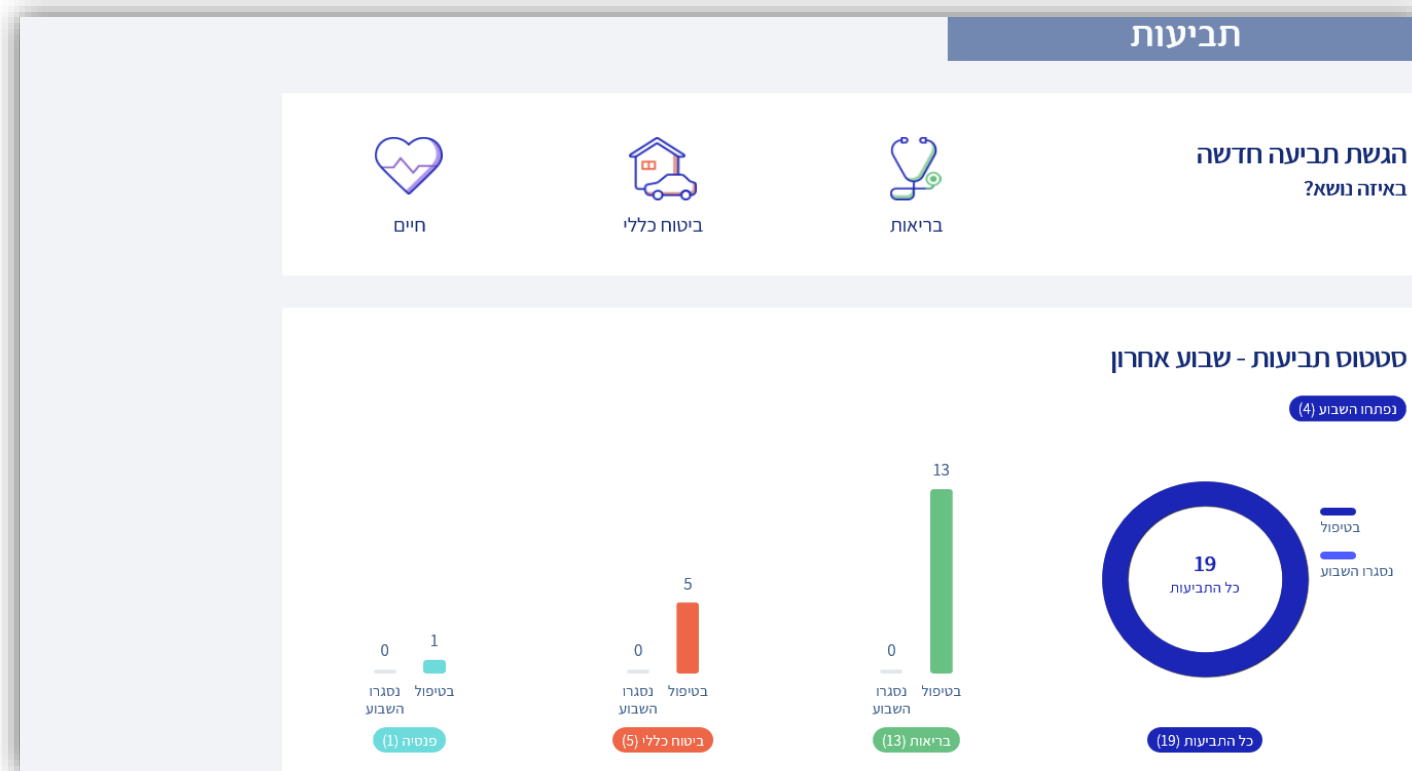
תביעות

הגשת תביעה חדשה
באיזה נושא?

בריאות
ביטוח כללי
חיים

סטטוס תביעות - שבוע אחרון

נפתחו השבוע (4)

בטיפול
נסגרו השבוע

19
כל התביעות

כל התביעות (19)

13
0
בטיפול
נסגרו השבוע
בריאות (13)

5
0
בטיפול
נסגרו השבוע
ביטוח כללי (5)

1
0
בטיפול
נסגרו השבוע
פנסיה (1)